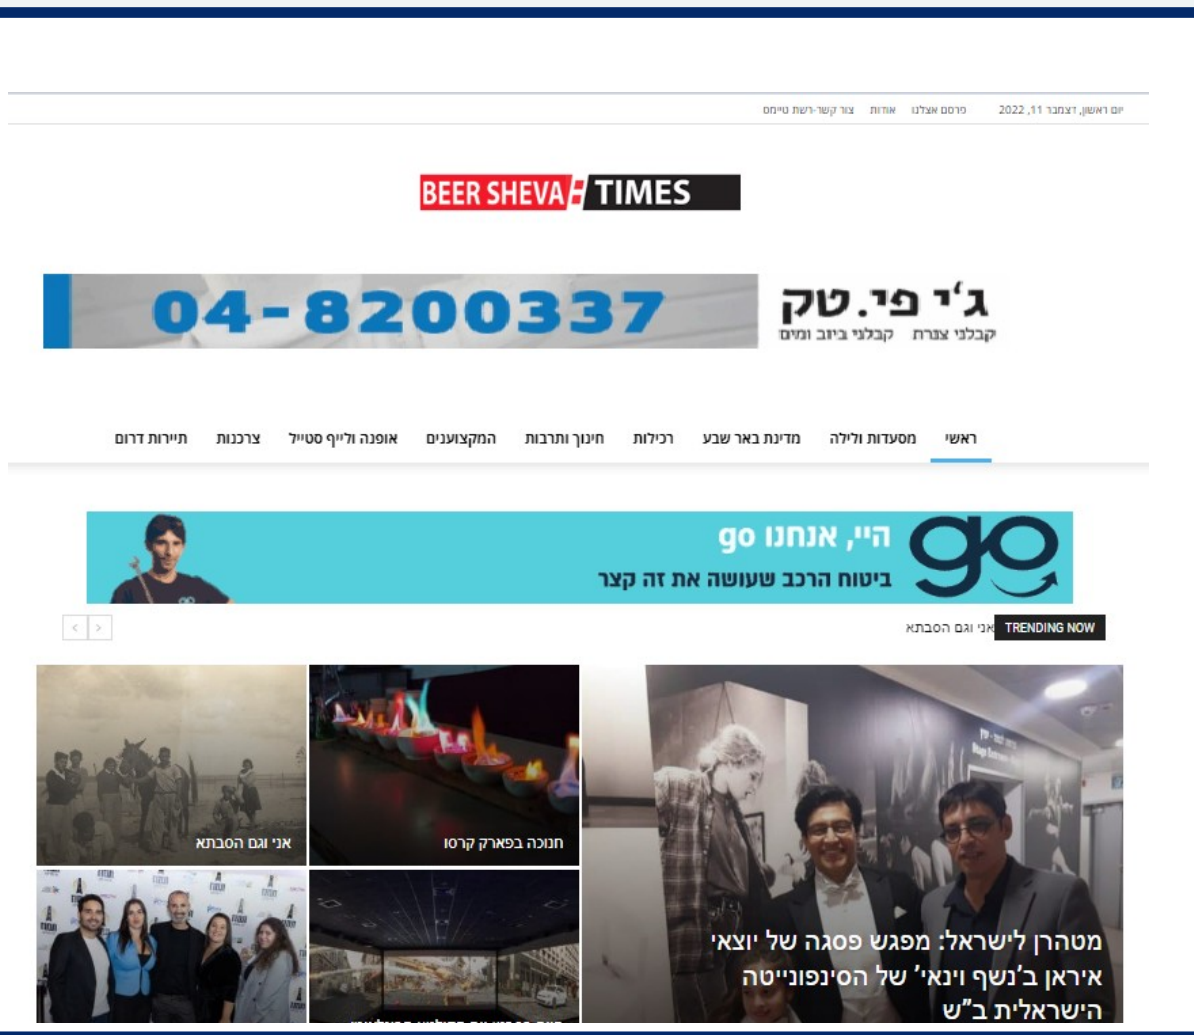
יום ראשון, דצמבר 11, 2022 פרסם אצלנו אודות צור קשר-רשת טיימס

BEER SHEVA TIMES

ג'י פי.טק
קבלני צנרת קבלני ביוב ומים
04-8200337

ראשי מסעדות ולילה מדינת באר שבע רכילות חינוך ותרבות המקצוענים אופנה ולייף סטייל צרכנות תיירות דרום

go היי, אנחנו go
ביטוח הרכב שעושה את זה קצר

TRENDING NOW אני וגם הסבתא

מטהרן לישראל: מפגש פסגה של יוצאי איראן ב'נשף וינאי' של הסינפונייטה הישראלית ב"ש

חנוכה בפארק קרסו

אני וגם הסבתא